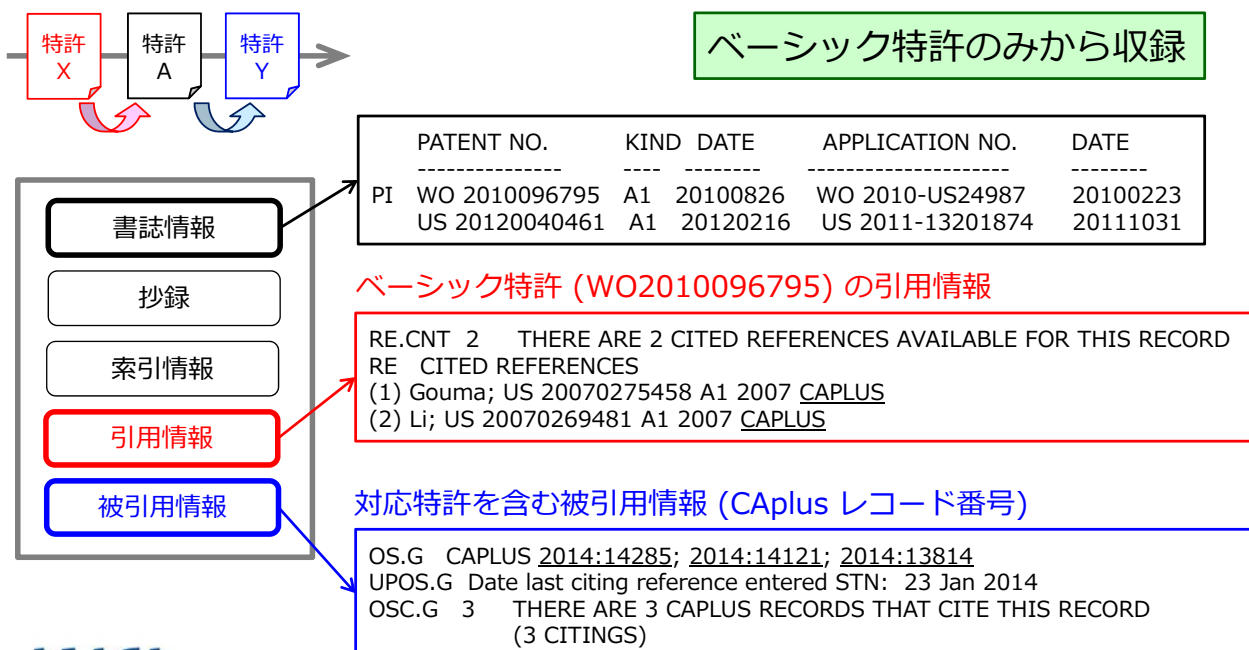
特許
X

特許
A

特許
Y

ベーシック特許のみから収録

| | PATENT NO. | KIND | DATE | APPLICATION NO. | DATE |
|---|---|---|---|---|---|
| | --------------- | ---- | -------- | --------------------- | -------- |
| PI | WO 2010096795 | A1 | 20100826 | WO 2010-US24987 | 20100223 |
| | US 20120040461 | A1 | 20120216 | US 2011-13201874 | 20111031 |

書誌情報

抄録

索引情報

引用情報

被引用情報

ベーシック特許 (WO2010096795) の引用情報

RE.CNT 2 THERE ARE 2 CITED REFERENCES AVAILABLE FOR THIS RECORD
RE CITED REFERENCES
(1) Gouma; US 20070275458 A1 2007 CAPLUS
(2) Li; US 20070269481 A1 2007 CAPLUS

対応特許を含む被引用情報 (CAplus レコード番号)

OS.G CAPLUS 2014:14285; 2014:14121; 2014:13814
UPOS.G Date last citing reference entered STN: 23 Jan 2014
OSC.G 3 THERE ARE 3 CAPLUS RECORDS THAT CITE THIS RECORD (3 CITINGS)